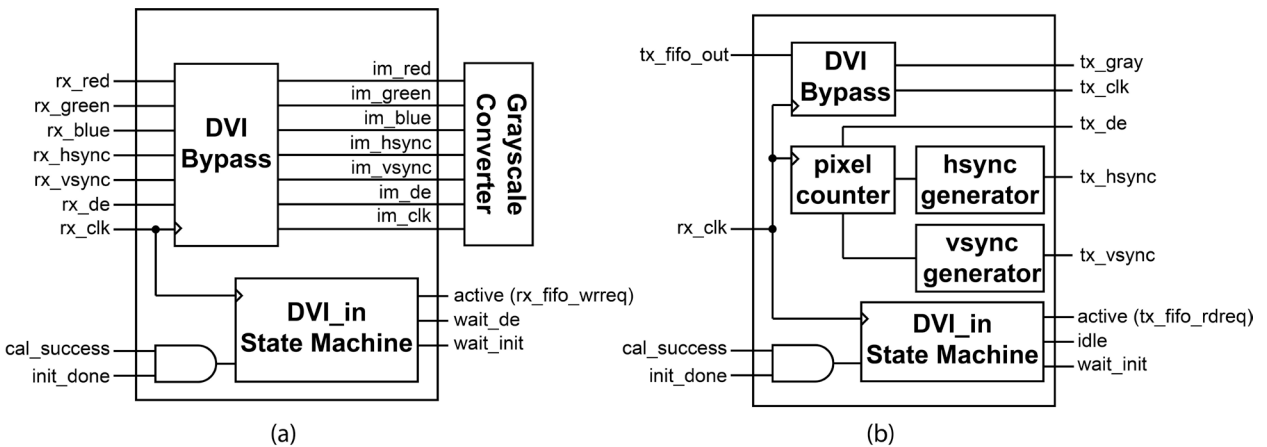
rx_red
rx_green
rx_blue
rx_hsync
rx_vsync
rx_de
rx_clk

DVI Bypass

im_red
im_green
im_blue
im_hsync
im_vsync
im_de
im_clk

Grayscale Converter

DVI_in State Machine

active (rx_fifo_wrreq)
wait_de
wait_init

cal_success
init_done

(a)

tx_fifo_out

DVI Bypass

tx_gray
tx_clk
tx_de

pixel counter

hsync generator

tx_hsync

rx_clk

vsync generator

tx_vsync

DVI_in State Machine

active (tx_fifo_rdreq)
idle
wait_init

cal_success
init_done

(b)